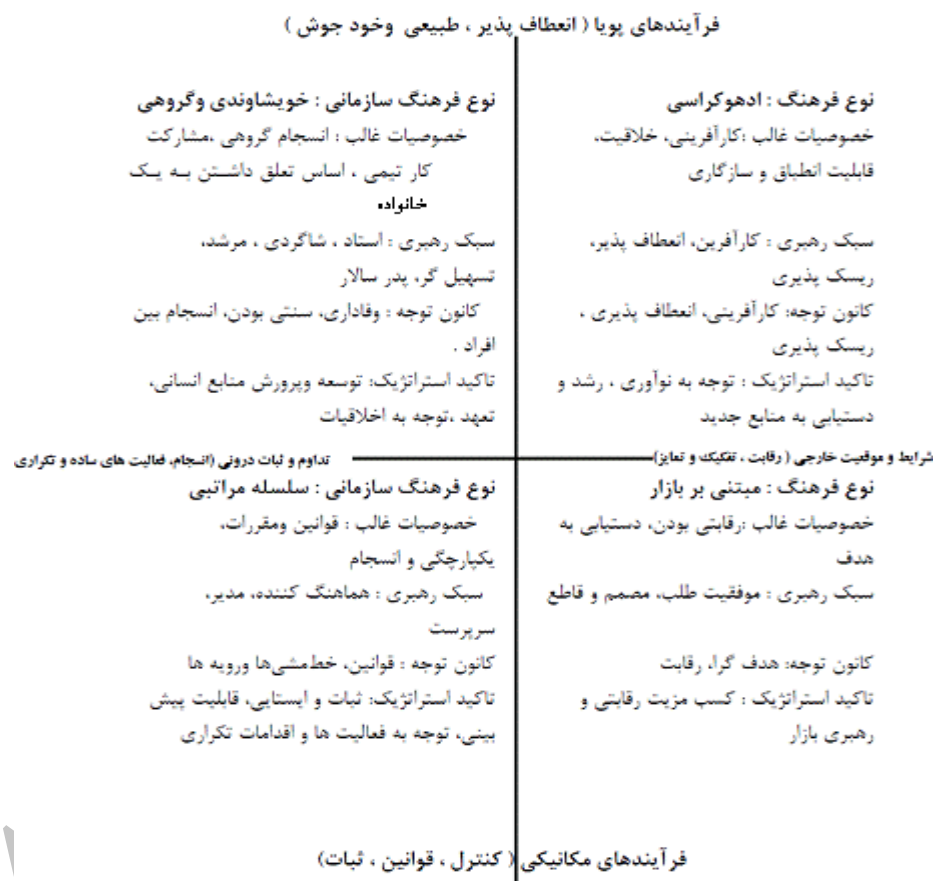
فرآیندهای پویا ( انعطاف پذیر ، طبیعی وخود جوش )

نوع فرهنگ : ادهوکراسی
خصوصیات غالب :کارآفرینی، خلاقیت، قابلیت انطباق و سازگاری

سبک رهبری : کارآفرین، انعطاف پذیر، ریسک پذیری
کانون توجه: کارآفرینی، انعطاف پذیری ، ریسک پذیری
تاکید استراتژیک : توجه به نوآوری ، رشد و دستیابی به منابع جدید

نوع فرهنگ سازمانی : خویشاوندی وگروهی
خصوصیات غالب : انسجام گروهی ،مشارکت کار تیمی ، اساس تعلق داشتن به یک خانواده
سبک رهبری : استاد ، شاگردی ، مرشد، تسهیل گر، پدر سالار
کانون توجه : وفاداری، سنتی بودن، انسجام بین افراد .
تاکید استراتژیک: توسعه وپرورش منابع انسانی، تعهد ،توجه به اخلاقیات

شرایط و موقعیت خارجی ( رقابت ، تفکیک و تمایز)

تداوم و ثبات درونی (انسجام، فعالیت های ساده و تکراری

نوع فرهنگ : مبتنی بر بازار
خصوصیات غالب :رقابتی بودن، دستیابی به هدف
سبک رهبری : موفقیت طلب، مصمم و قاطع

کانون توجه: هدف گرا، رقابت
تاکید استراتژیک : کسب مزیت رقابتی و رهبری بازار

نوع فرهنگ سازمانی : سلسله مراتبی
خصوصیات غالب : قوانین ومقررات، یکپارچگی و انسجام
سبک رهبری : هماهنگ کننده، مدیر، سرپرست
کانون توجه : قوانین، خطمشی‌ها وروبه ها
تاکید استراتژیک: ثبات و ایستایی، قابلیت پیش بینی، توجه به فعالیت ها و اقدامات تکراری

فرآیندهای مکانیکی( کنترل ، قوانین ، ثبات)